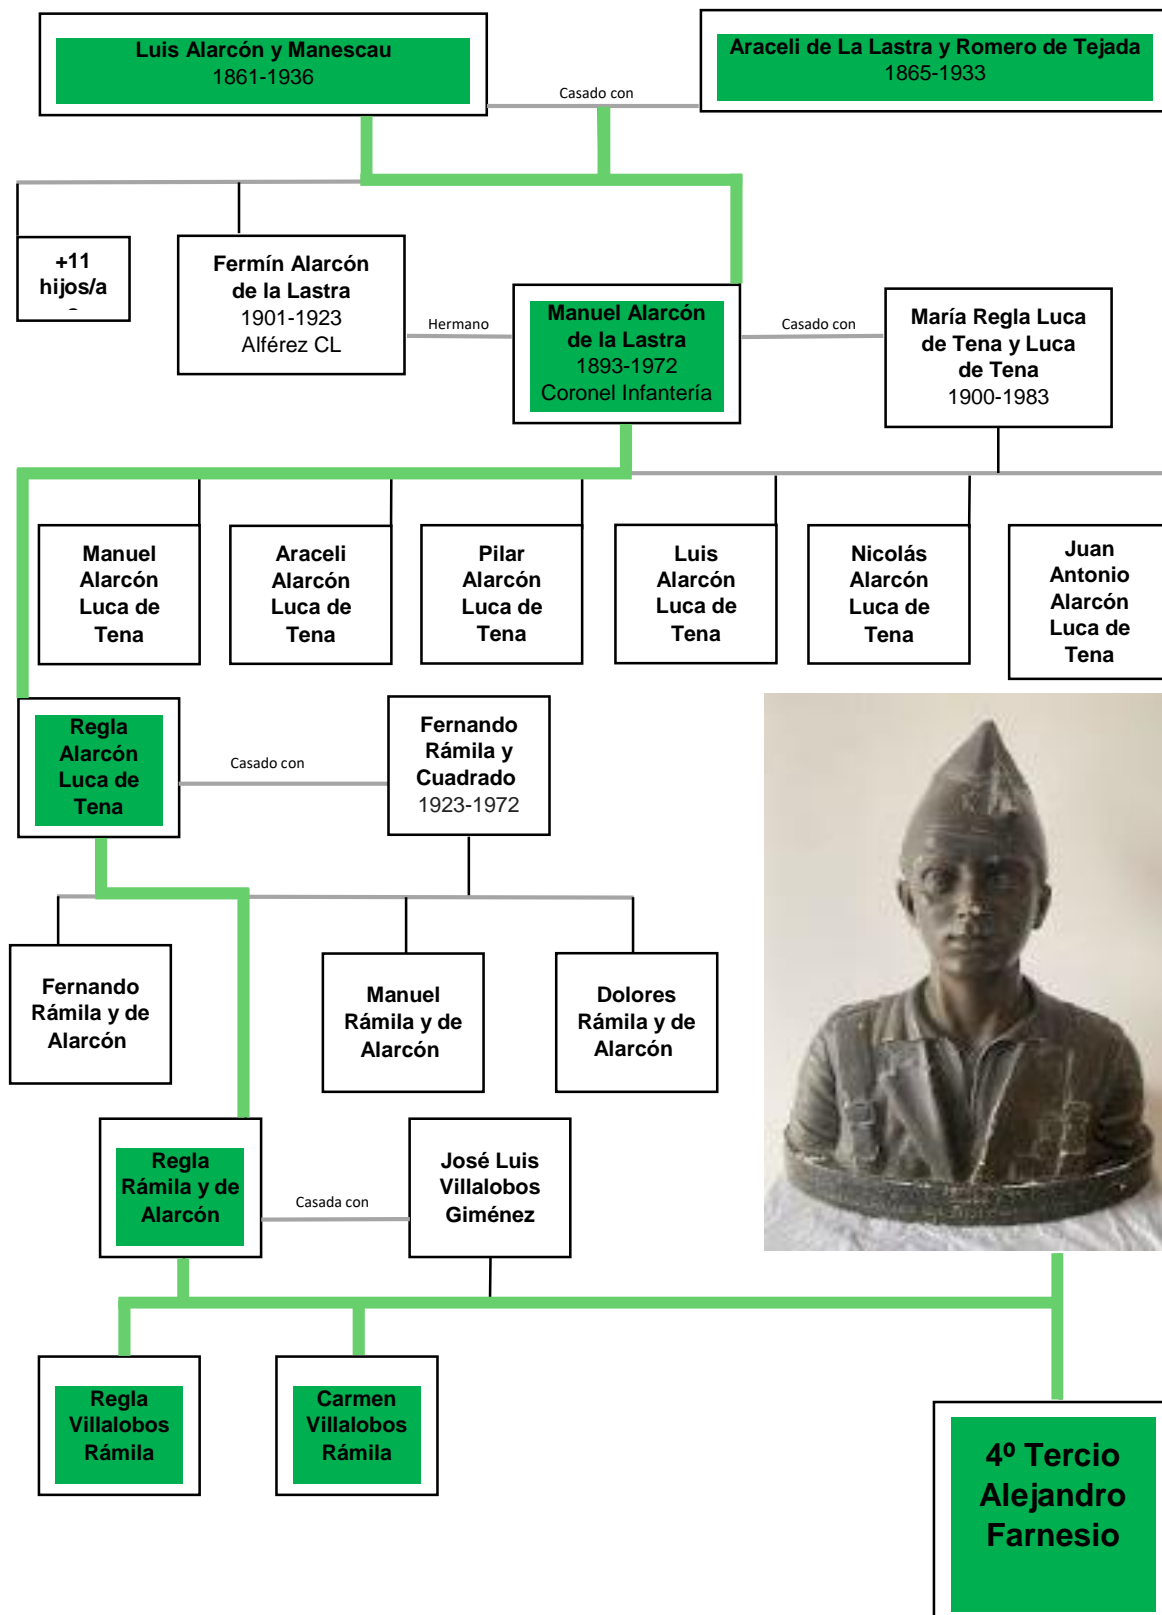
Luis Alarcón y Manescau
1861-1936

Casado con

Araceli de La Lastra y Romero de Tejada
1865-1933

+11 hijos/a

Fermín Alarcón de la Lastra
1901-1923
Alférez CL

Hermano

Manuel Alarcón de la Lastra
1893-1972
Coronel Infantería

Casado con

María Regla Luca de Tena y Luca de Tena
1900-1983

Manuel Alarcón Luca de Tena

Araceli Alarcón Luca de Tena

Pilar Alarcón Luca de Tena

Luis Alarcón Luca de Tena

Nicolás Alarcón Luca de Tena

Juan Antonio Alarcón Luca de Tena

Regla Alarcón Luca de Tena

Casado con

Fernando Rámila y Cuadrado
1923-1972

Fernando Rámila y de Alarcón

Manuel Rámila y de Alarcón

Dolores Rámila y de Alarcón

Regla Rámila y de Alarcón

Casada con

José Luis Villalobos Giménez

Regla Villalobos Rámila

Carmen Villalobos Rámila

4º Tercio Alejandro Farnesio